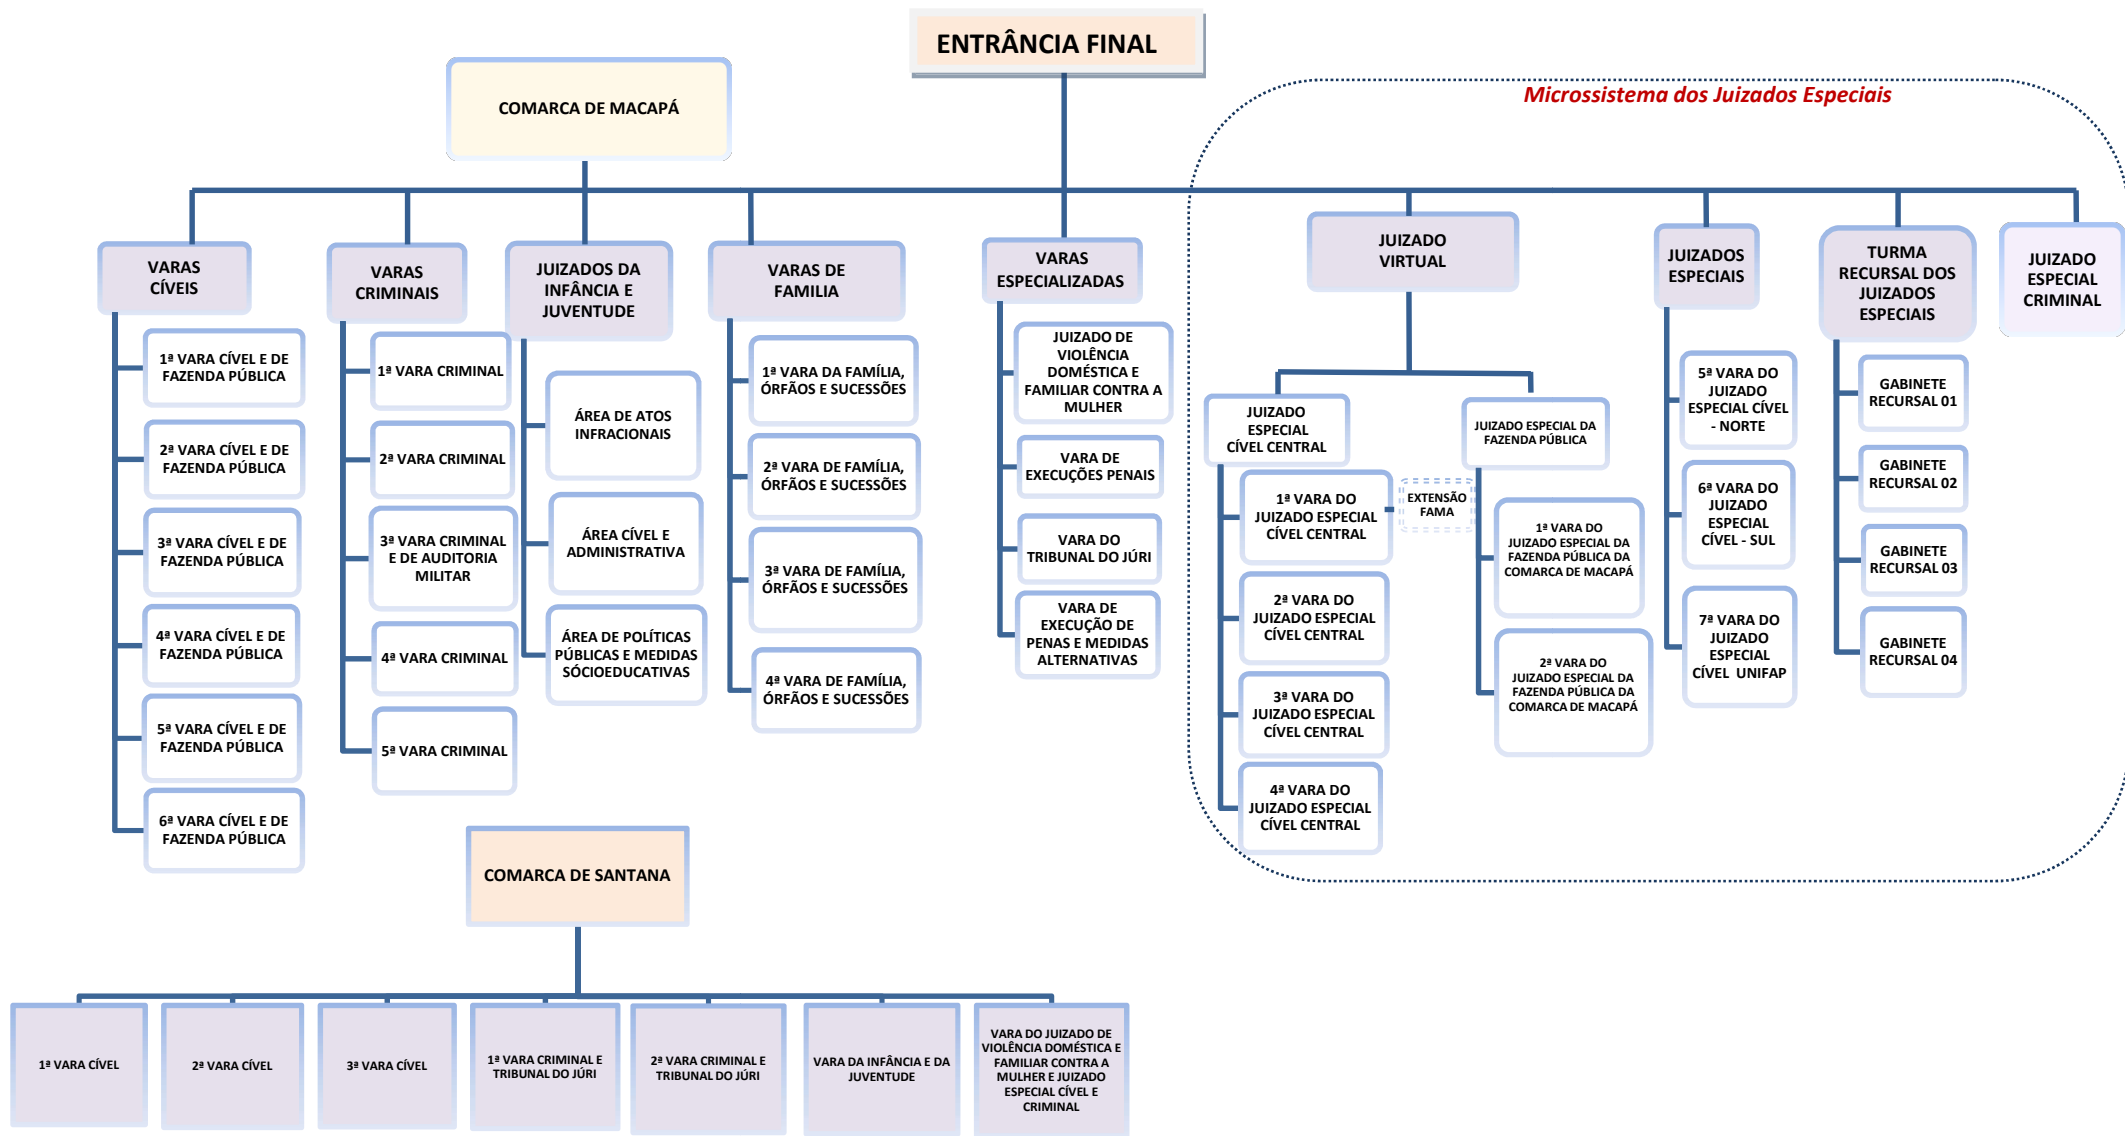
ENTRÂNCIA FINAL

COMARCA DE MACAPÁ

Microssistema dos Juizados Especiais

VARAS CÍVEIS

1ª VARA CÍVEL E DE FAZENDA PÚBLICA

2ª VARA CÍVEL E DE FAZENDA PÚBLICA

3ª VARA CÍVEL E DE FAZENDA PÚBLICA

4ª VARA CÍVEL E DE FAZENDA PÚBLICA

5ª VARA CÍVEL E DE FAZENDA PÚBLICA

6ª VARA CÍVEL E DE FAZENDA PÚBLICA

VARAS CRIMINAIS

1ª VARA CRIMINAL

2ª VARA CRIMINAL

3ª VARA CRIMINAL E DE AUDITORIA MILITAR

4ª VARA CRIMINAL

5ª VARA CRIMINAL

JUIZADOS DA INFÂNCIA E JUVENTUDE

ÁREA DE ATOS INFRACIONAIS

ÁREA CÍVEL E ADMINISTRATIVA

ÁREA DE POLÍTICAS PÚBLICAS E MEDIDAS SÓCIOEDUCATIVAS

VARAS DE FAMILIA

1ª VARA DA FAMÍLIA, ÓRFÃOS E SUCESSÕES

2ª VARA DE FAMÍLIA, ÓRFÃOS E SUCESSÕES

3ª VARA DE FAMÍLIA, ÓRFÃOS E SUCESSÕES

4ª VARA DE FAMÍLIA, ÓRFÃOS E SUCESSÕES

VARAS ESPECIALIZADAS

JUIZADO DE VIOLÊNCIA DOMÉSTICA E FAMILIAR CONTRA A MULHER

VARA DE EXECUÇÕES PENAIS

VARA DO TRIBUNAL DO JÚRI

VARA DE EXECUÇÃO DE PENAS E MEDIDAS ALTERNATIVAS

JUIZADO VIRTUAL

JUIZADO ESPECIAL CÍVEL CENTRAL

1ª VARA DO JUIZADO ESPECIAL CÍVEL CENTRAL

EXTENSÃO FAMA

2ª VARA DO JUIZADO ESPECIAL CÍVEL CENTRAL

3ª VARA DO JUIZADO ESPECIAL CÍVEL CENTRAL

4ª VARA DO JUIZADO ESPECIAL CÍVEL CENTRAL

JUIZADO ESPECIAL DA FAZENDA PÚBLICA

1ª VARA DO JUIZADO ESPECIAL DA FAZENDA PÚBLICA DA COMARCA DE MACAPÁ

2ª VARA DO JUIZADO ESPECIAL DA FAZENDA PÚBLICA DA COMARCA DE MACAPÁ

JUIZADOS ESPECIAIS

5ª VARA DO JUIZADO ESPECIAL CÍVEL - NORTE

6ª VARA DO JUIZADO ESPECIAL CÍVEL - SUL

7ª VARA DO JUIZADO ESPECIAL CÍVEL UNIFAP

TURMA RECURSAL DOS JUIZADOS ESPECIAIS

GABINETE RECURSAL 01

GABINETE RECURSAL 02

GABINETE RECURSAL 03

GABINETE RECURSAL 04

JUIZADO ESPECIAL CRIMINAL

COMARCA DE SANTANA

1ª VARA CÍVEL

2ª VARA CÍVEL

3ª VARA CÍVEL

1ª VARA CRIMINAL E TRIBUNAL DO JÚRI

2ª VARA CRIMINAL E TRIBUNAL DO JÚRI

VARA DA INFÂNCIA E DA JUVENTUDE

VARA DO JUIZADO DE VIOLÊNCIA DOMÉSTICA E FAMILIAR CONTRA A MULHER E JUIZADO ESPECIAL CÍVEL E CRIMINAL